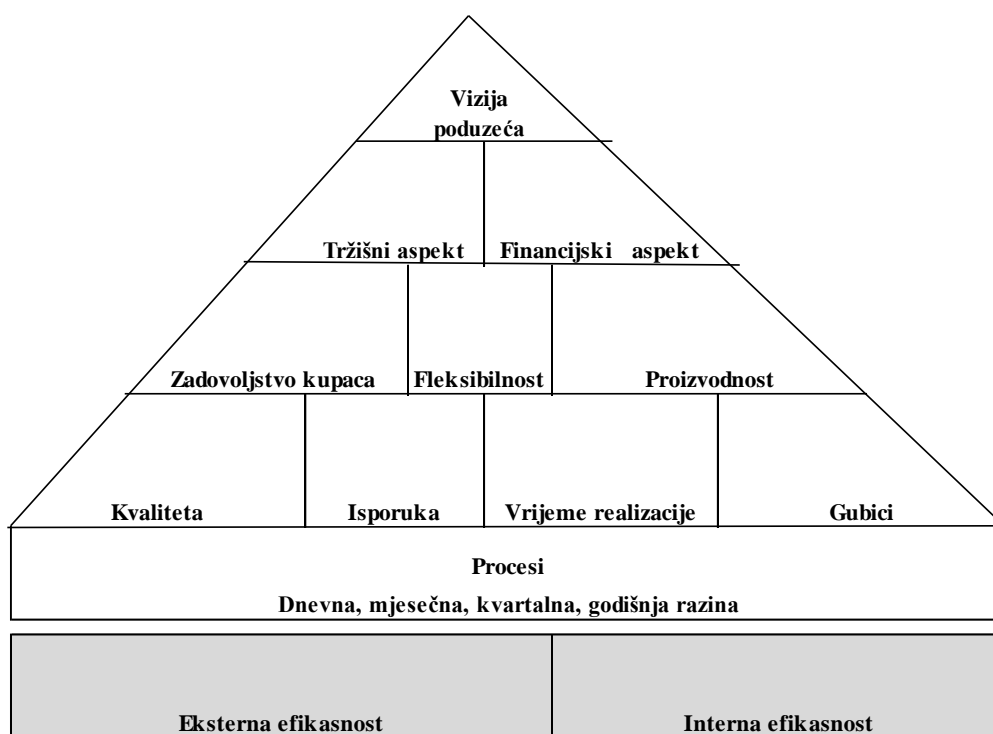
Vizija poduzeća

Tržišni aspekt

Financijski aspekt

Zadovoljstvo kupaca

Fleksibilnost

Proizvodnost

Kvaliteta

Isporuka

Vrijeme realizacije

Gubici

Procesi

Dnevna, mjesečna, kvartalna, godišnja razina

Eksterna efikasnost

Interna efikasnost